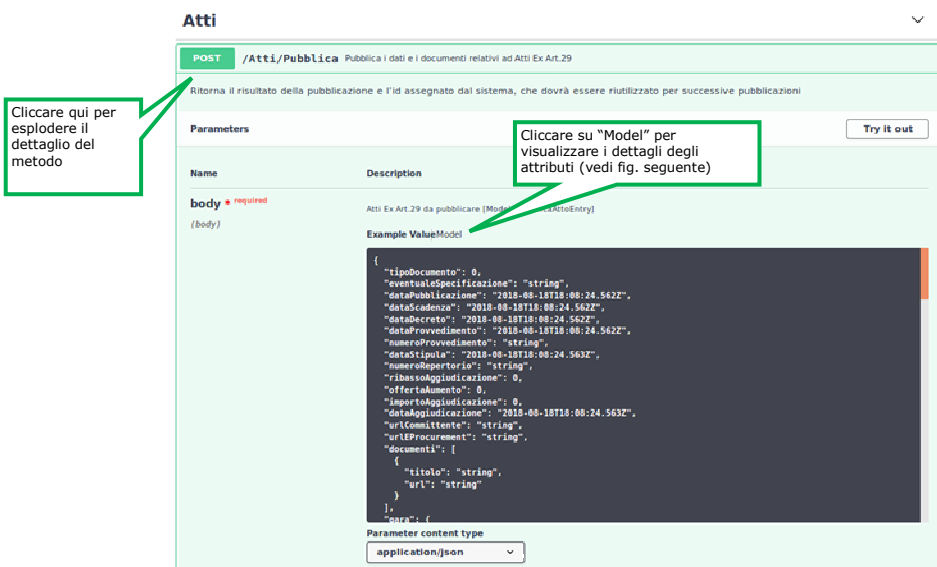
Atti

POST /Atti/Pubblica Pubblica i dati e i documenti relativi ad Atti Ex Art.29

Ritorna il risultato della pubblicazione e l'id assegnato dal sistema, che dovrà essere riutilizzato per successive pubblicazioni

Cliccare qui per esplodere il dettaglio del metodo

Parameters

Try it out

Cliccare su “Model” per visualizzare i dettagli degli attributi (vedi fig. seguente)

Name

Description

body * required
(body)

Atti Ex Art.29 da pubblicare [[Model] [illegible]AttoEntry]

Example Value Model

{
"tipoDocumento": 0,
"eventualeSpecificazione": "string",
"dataPubblicazione": "2018-08-18T18:08:24.562Z",
"dataScadenza": "2018-08-18T18:08:24.562Z",
"dataDecreto": "2018-08-18T18:08:24.562Z",
"dataProvvedimento": "2018-08-18T18:08:24.562Z",
"numeroProvvedimento": "string",
"dataStipula": "2018-08-18T18:08:24.563Z",
"numeroRepertorio": "string",
"ribassoAggiudicazione": 0,
"offertaAumento": 0,
"importoAggiudicazione": 0,
"dataAggiudicazione": "2018-08-18T18:08:24.563Z",
"urlCommittente": "string",
"urlEProcurement": "string",
"documenti": [
{
"titolo": "string",
"url": "string"
}
],
"gara": {

Parameter content type

application/json